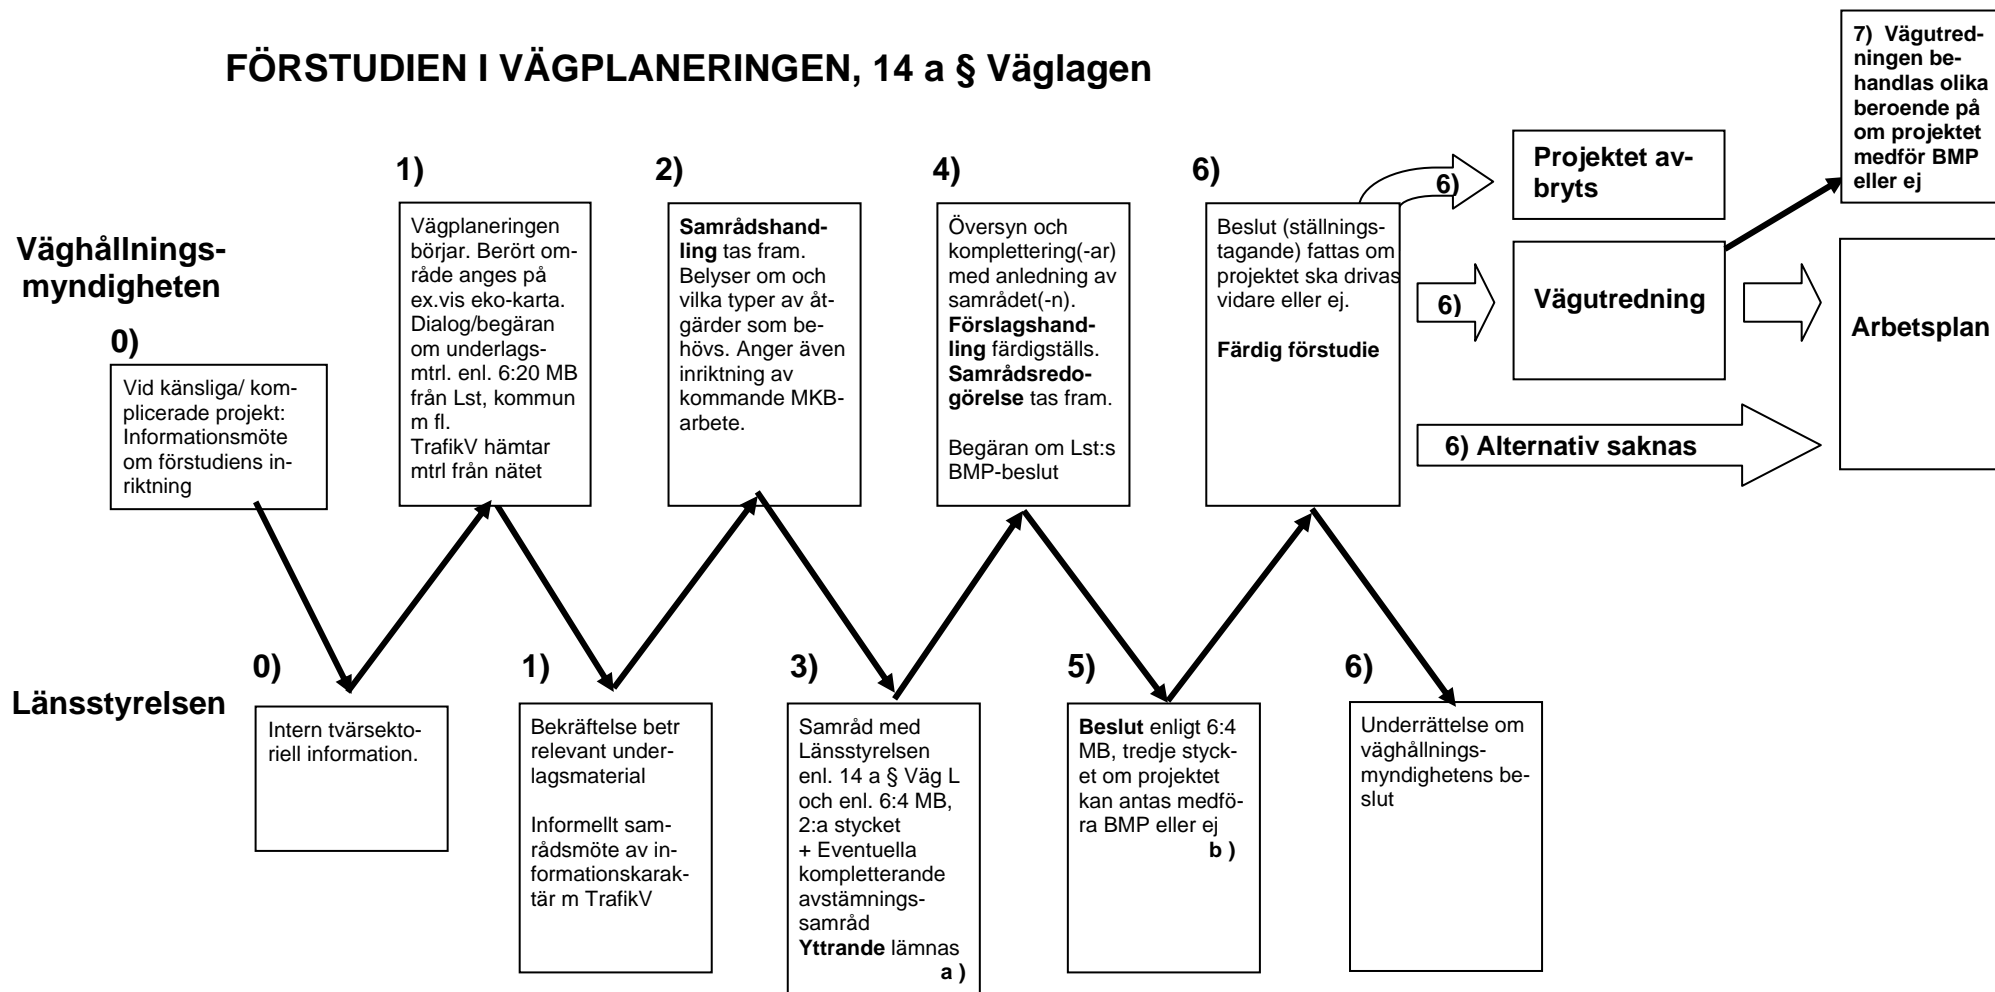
FÖRSTUDIEN I VÄGPLANERINGEN, 14 a § Väglagen

7) Vägutredningen behandlas olika beroende på om projektet medför BMP eller ej

Väghållningsmyndigheten

0)

Vid känsliga/ komplicerade projekt: Informationsmöte om förstudiens inriktning

1)

Vägplaneringen börjar. Berört område anges på ex.vis eko-karta. Dialog/begäran om underlagsmtrl. enl. 6:20 MB från Lst, kommun m fl.
TrafikV hämtar mtrl från nätet

2)

**Samrådshandling** tas fram. Belyser om och vilka typer av åtgärder som behövs. Anger även inriktning av kommande MKB-arbete.

4)

Översyn och komplettering(-ar) med anledning av samrådet(-n). **Förslagshandling** färdigställs. **Samrådsredogörelse** tas fram.

Begäran om Lst:s BMP-beslut

6)

Beslut (ställningstagande) fattas om projektet ska drivas vidare eller ej.

**Färdig förstudie**

6)

Projektet avbryts

6)

Vägutredning

Arbetsplan

6) Alternativ saknas

Länsstyrelsen

0)

Intern tvärsektoriell information.

1)

Bekräftelse betr relevant underlagsmaterial

Informellt samrådsmöte av informationskaraktär m TrafikV

3)

Samråd med Länsstyrelsen enl. 14 a § Väg L och enl. 6:4 MB, 2:a stycket
+ Eventuella kompletterande avstämningssamråd
**Yttrande** lämnas
a )

5)

**Beslut** enligt 6:4 MB, tredje stycket om projektet kan antas medföra BMP eller ej
b )

6)

Underrättelse om väghållningsmyndighetens beslut